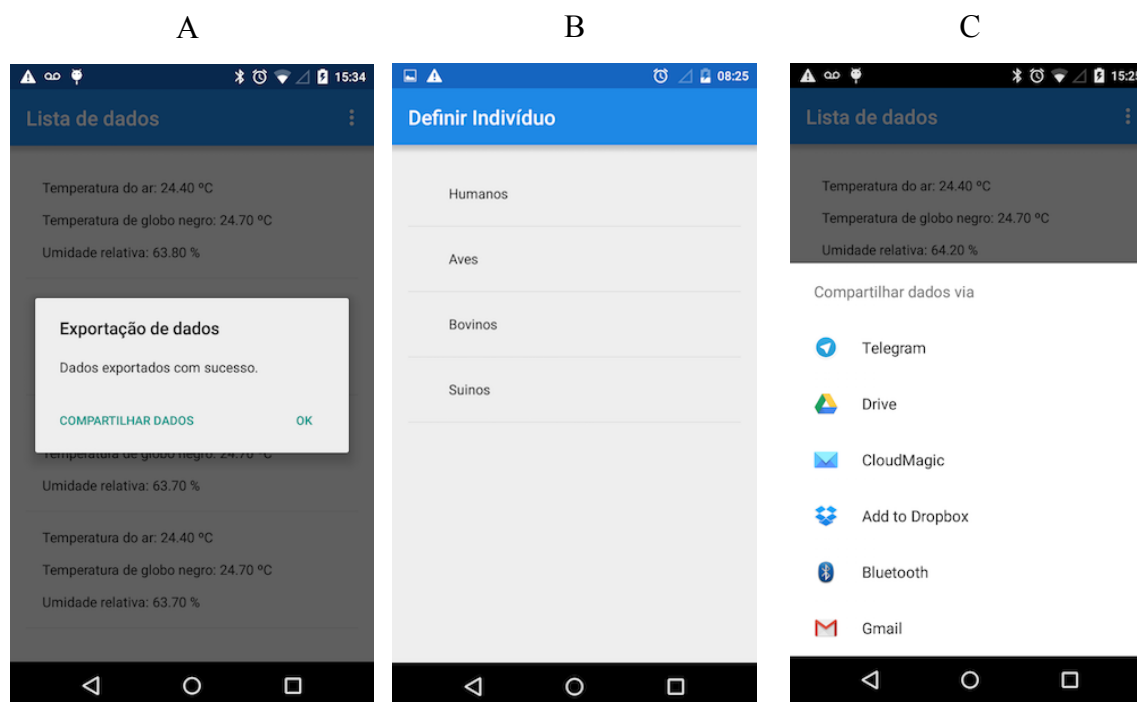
A

15:34

Lista de dados

Temperatura do ar: 24.40 ºC

Temperatura de globo negro: 24.70 ºC

Umidade relativa: 63.80 %

Exportação de dados

Dados exportados com sucesso.

COMPARTILHAR DADOS OK

Temperatura de globo negro: 24.70 ºC

Umidade relativa: 63.70 %

Temperatura do ar: 24.40 ºC

Temperatura de globo negro: 24.70 ºC

Umidade relativa: 63.70 %

B

08:25

Definir Indivíduo

Humanos

Aves

Bovinos

Suinos

C

15:2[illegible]

Lista de dados

Temperatura do ar: 24.40 ºC

Temperatura de globo negro: 24.70 ºC

Umidade relativa: 64.20 %

Compartilhar dados via

Telegram

Drive

CloudMagic

Add to Dropbox

Bluetooth

Gmail